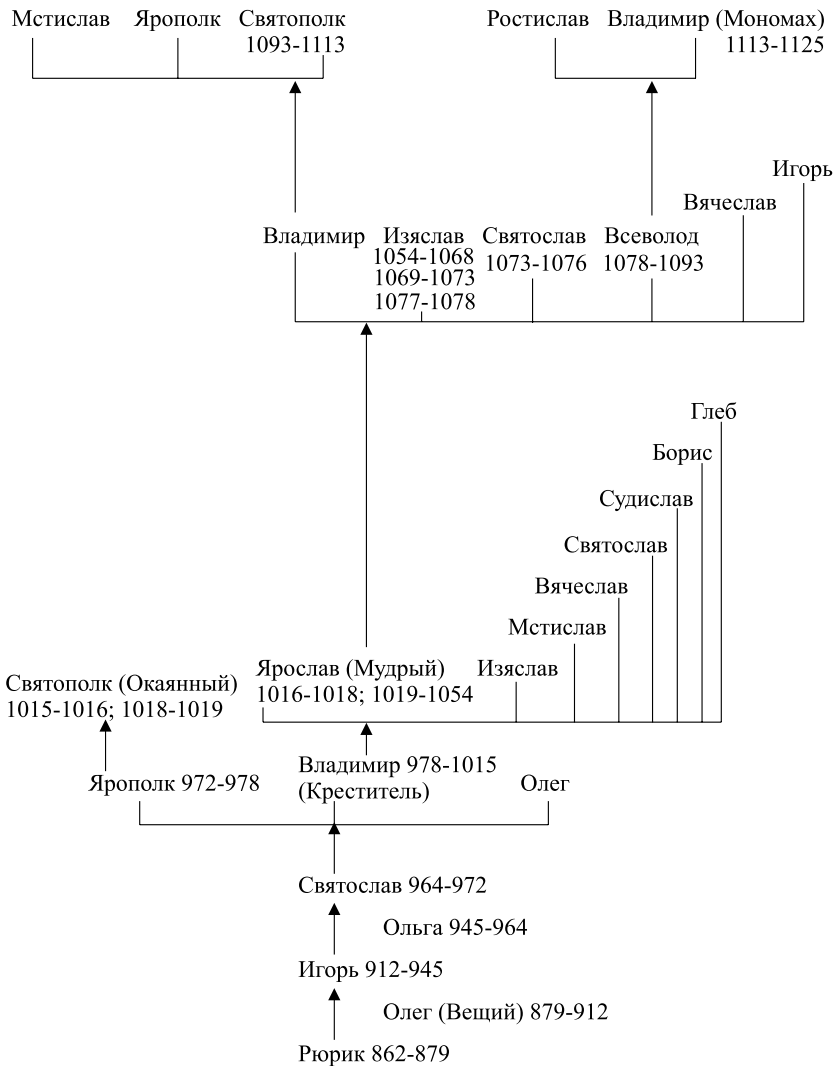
Мстислав Ярополк Святополк 1093-1113

Ростислав Владимир (Мономах) 1113-1125

Игорь

Вячеслав

Владимир Изяслав 1054-1068 1069-1073 1077-1078 Святослав 1073-1076 Всеволод 1078-1093

Глеб

Борис

Судислав

Святослав

Вячеслав

Мстислав

Святополк (Окаянный) 1015-1016; 1018-1019

Ярослав (Мудрый) 1016-1018; 1019-1054 Изяслав

Ярополк 972-978

Владимир 978-1015 (Креститель)

Олег

Святослав 964-972

Ольга 945-964

Игорь 912-945

Олег (Вещий) 879-912

Рюрик 862-879